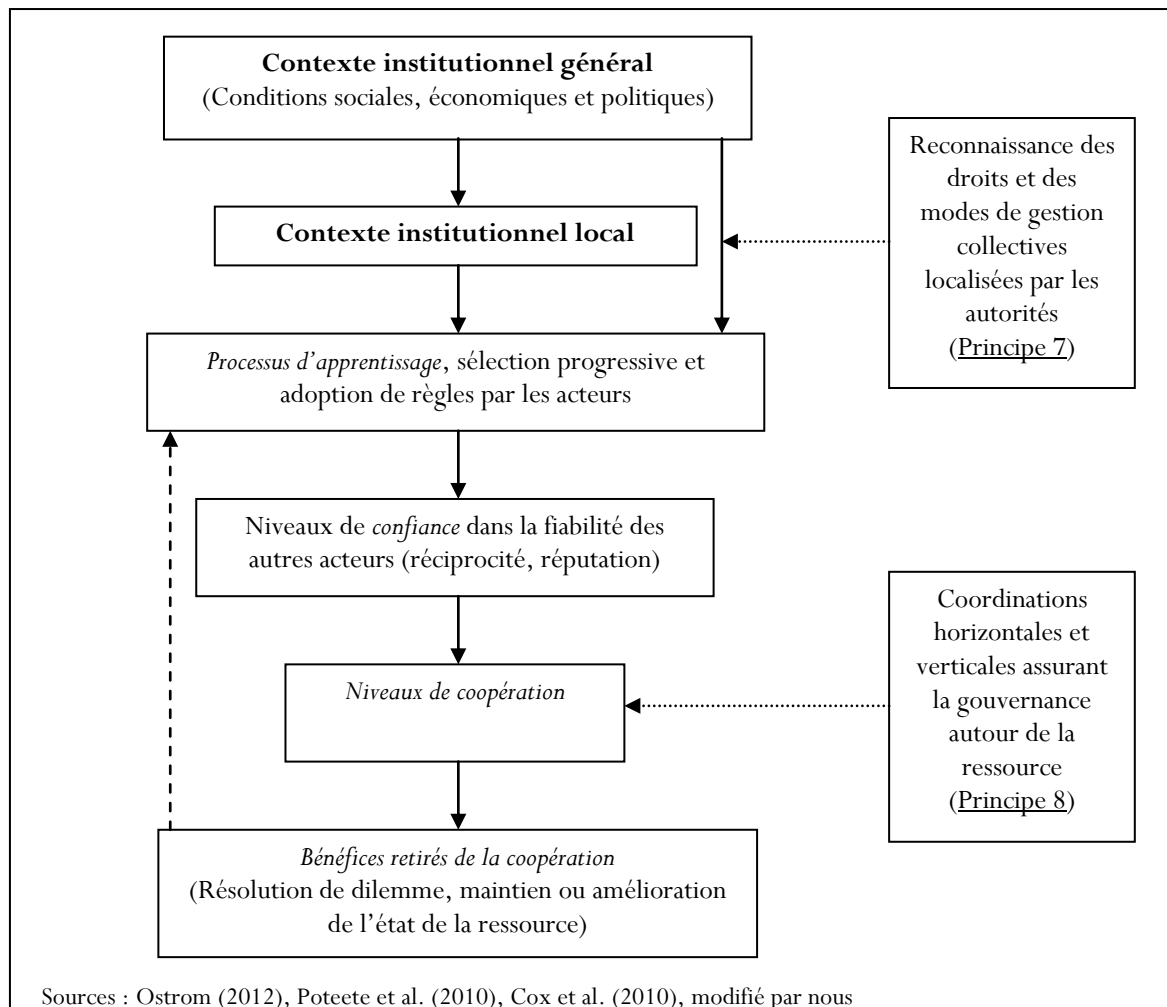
**Contexte institutionnel général**
(Conditions sociales, économiques et politiques)

**Contexte institutionnel local**

Reconnaissance des droits et des modes de gestion collectives localisées par les autorités (Principe 7)

*Processus d'apprentissage*, sélection progressive et adoption de règles par les acteurs

Niveaux de *confiance* dans la fiabilité des autres acteurs (réciprocité, réputation)

*Niveaux de coopération*

Coordinations horizontales et verticales assurant la gouvernance autour de la ressource (Principe 8)

*Bénéfices retirés de la coopération*
(Résolution de dilemme, maintien ou amélioration de l'état de la ressource)

Sources : Ostrom (2012), Poteete et al. (2010), Cox et al. (2010), modifié par nous